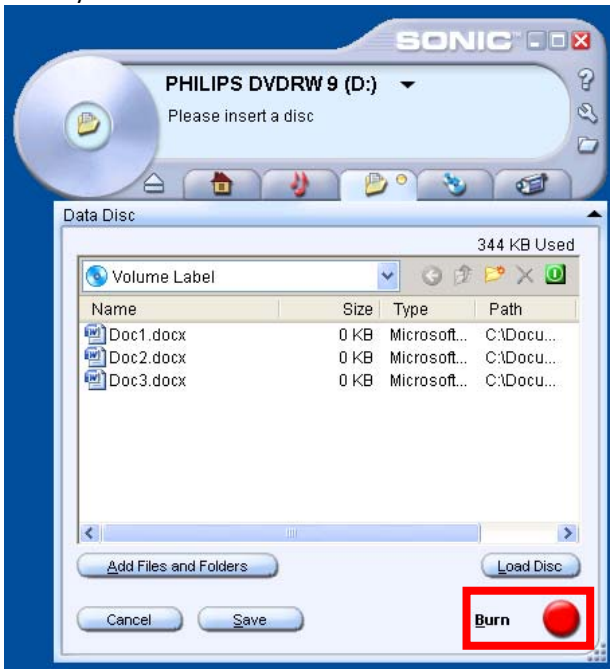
SONIC

PHILIPS DVDRW 9 (D:)

Please insert a disc

Data Disc

344 KB Used

Volume Label

| Name | Size | Type | Path |
|---|---|---|---|
| Doc1.docx | 0 KB | Microsoft... | C:\Docu... |
| Doc2.docx | 0 KB | Microsoft... | C:\Docu... |
| Doc3.docx | 0 KB | Microsoft... | C:\Docu... |

Add Files and Folders

Load Disc

Cancel

Save

Burn